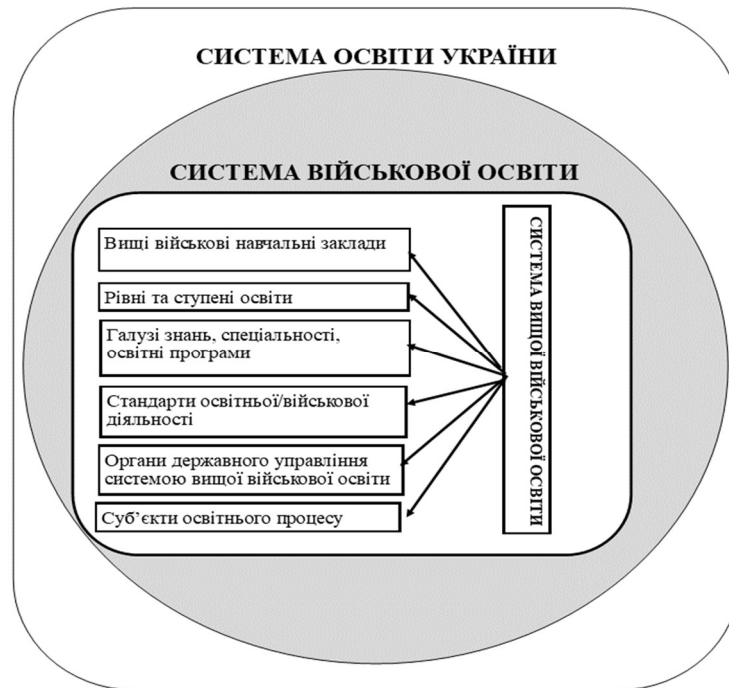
СИСТЕМА ОСВІТИ УКРАЇНИ

СИСТЕМА ВІЙСЬКОВОЇ ОСВІТИ

Вищі військові навчальні заклади

Рівні та ступені освіти

Галузі знань, спеціальності, освітні програми

Стандарти освітньої/військової діяльності

Органи державного управління системою вищої військової освіти

Суб'єкти освітнього процесу

СИСТЕМА ВИЩОЇ ВІЙСЬКОВОЇ ОСВІТИ